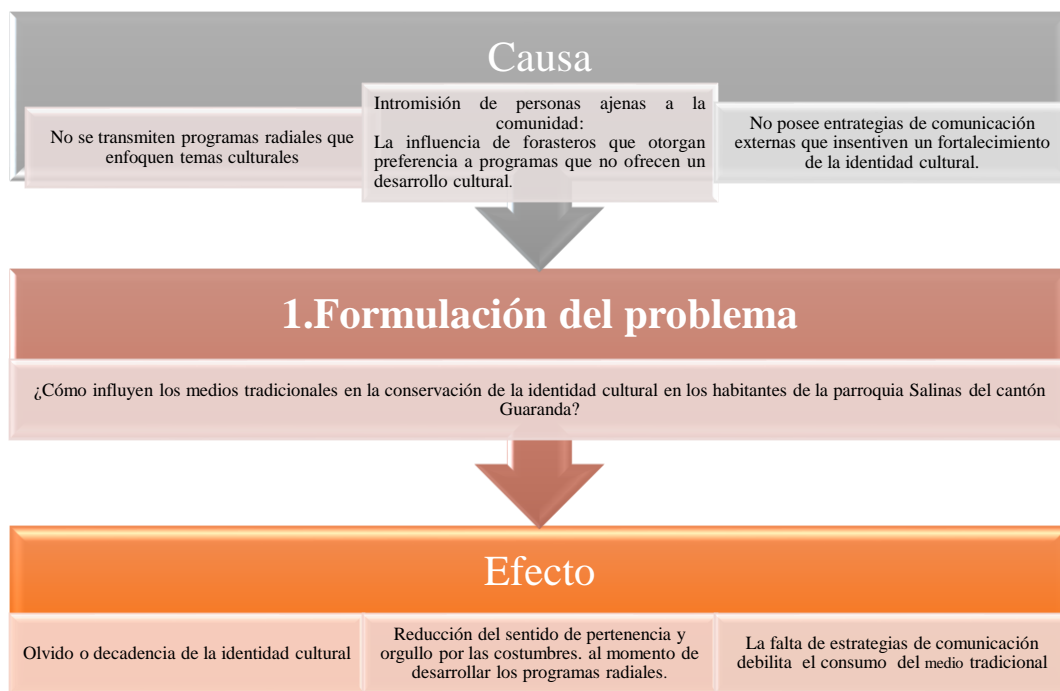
Causa

No se transmiten programas radiales que enfoquen temas culturales

Intromisión de personas ajenas a la comunidad:
La influencia de forasteros que otorgan preferencia a programas que no ofrecen un desarrollo cultural.

No posee entrategias de comunicación externas que insentiven un fortalecimiento de la identidad cultural.

1.Formulación del problema

¿Cómo influyen los medios tradicionales en la conservación de la identidad cultural en los habitantes de la parroquia Salinas del cantón Guaranda?

Efecto

Olvido o decadencia de la identidad cultural

Reducción del sentido de pertenencia y orgullo por las costumbres. al momento de desarrollar los programas radiales.

La falta de estrategias de comunicación debilita el consumo del medio tradicional